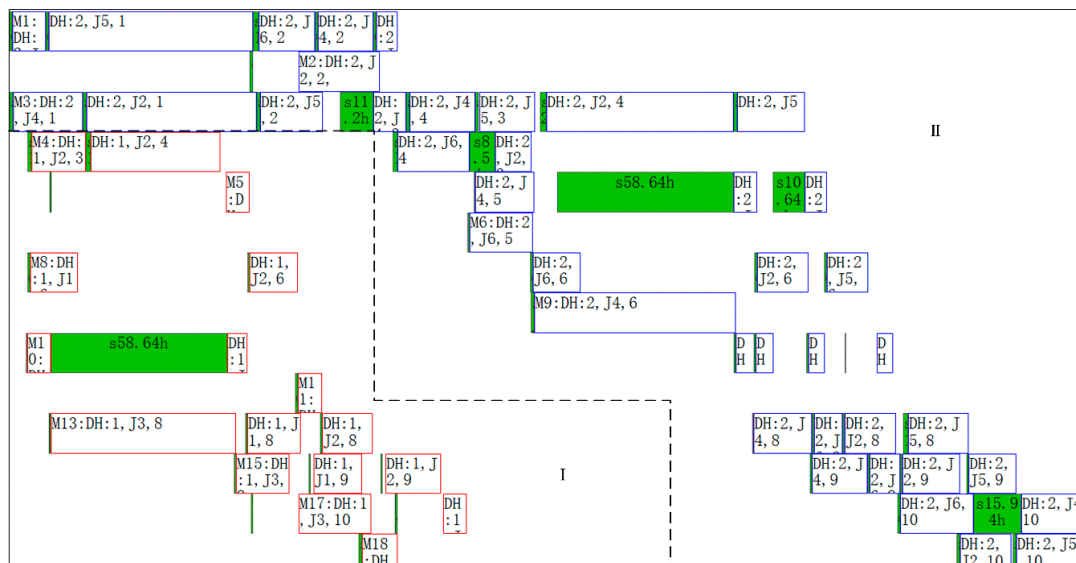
M1:DH:
DH:2,J5,1
DH:2,J6,2
DH:2,J4,2
DH:2
M2:DH:2,J2,2,
M3:DH:2,J4,1
DH:2,J2,1
DH:2,J5,2
s11.2h
DH:2,J
DH:2,J4,4
DH:2,J5,3
DH:2,J2,4
DH:2,J5
II
M4:DH:1,J2,3
DH:1,J2,4
DH:2,J6,4
s8.5
DH:2,J2,
M5:D
DH:2,J4,5
s58.64h
DH:2
s10.64
DH:2
M6:DH:2,J6,5
M8:DH:1,J1
DH:1,J2,6
DH:2,J6,6
DH:2,J2,6
DH:2,J5,
M9:DH:2,J4,6
M10:
s58.64h
DH:1
DH
DH
DH
DH
M11:
M13:DH:1,J3,8
DH:1,J1,8
DH:1,J2,8
DH:2,J4,8
DH:2,J
DH:2,J2,8
DH:2,J5,8
M15:DH:1,J3,
DH:1,J1,9
DH:1,J2,9
I
DH:2,J4,9
DH:2,J
DH:2,J2,9
DH:2,J5,9
M17:DH:1,J3,10
DH:1
DH:2,J6,10
s15.94h
DH:2,J4,10
M18:DH
DH:2,J2,10
DH:2,J5,10